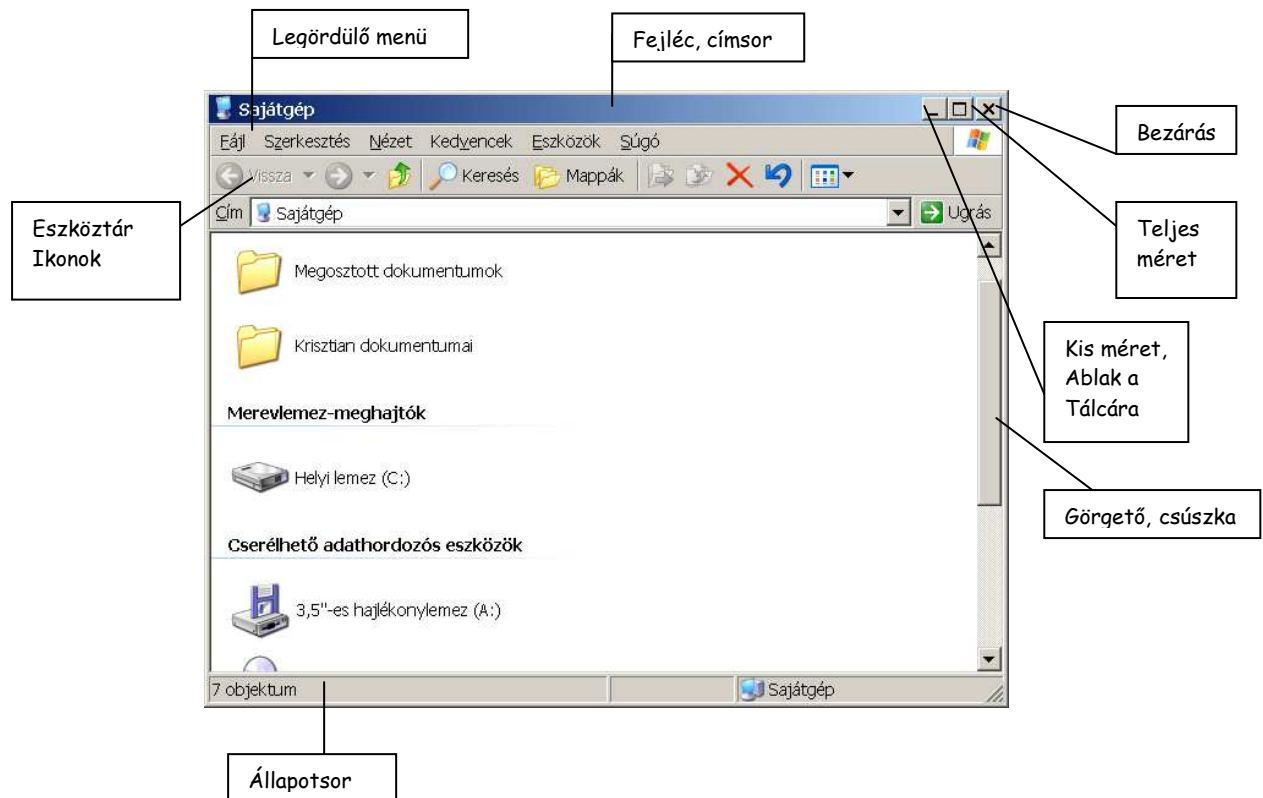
Legördülő menü

Fejléc, címsor

Sajátgép

Fájl Szerkesztés Nézet Kedvencek Eszközök Súgó

Bezárás

Vissza Keresés Mappák

Eszköztár Ikonok

Cím Sajátgép

Ugrás

Teljes méret

Megosztott dokumentumok

Krisztian dokumentumai

Kis méret, Ablak a Tálcára

Merevlemez-meghajtók

Helyi lemez (C:)

Görgető, csúszka

Cserélhető adathordozós eszközök

3,5"-es hajlékonylemez (A:)

7 objektum

Sajátgép

Állapotsor